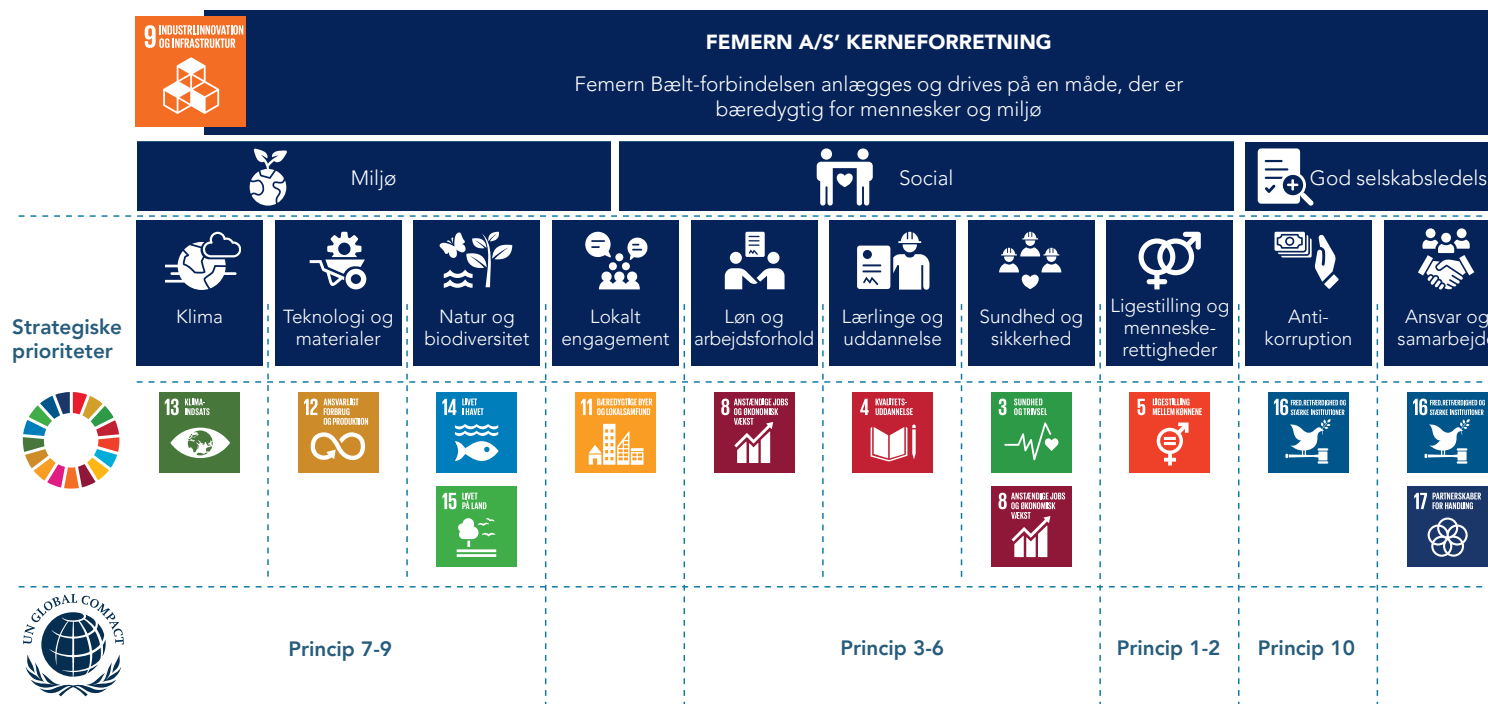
9 INDUSTRI, INNOVATION OG INFRASTRUKTUR

FEMERN A/S' KERNEFORRETNING

Femern Bælt-forbindelsen anlægges og drives på en måde, der er bæredygtig for mennesker og miljø

Miljø

Social

God selskabsledels

Strategiske prioriteter

Klima

Teknologi og materialer

Natur og biodiversitet

Lokalt engagement

Løn og arbejdsforhold

Lærlinge og uddannelse

Sundhed og sikkerhed

Ligestilling og menneske-rettigheder

Anti-korruption

Ansvar og samarbejd

13 KLIMA-INDSATS

12 ANSVARLIGT FORBRUG OG PRODUKTION

14 LIVET I HAVET

15 LIVET PÅ LAND

11 BÆREDYGTIGE BYER OG LOKALSAMFUND

8 ANSTÆNDIGE JOBS OG ØKONOMISK VÆKST

4 KVALITETS-UDDANNELSE

3 SUNDHED OG TRIVSEL

8 ANSTÆNDIGE JOBS OG ØKONOMISK VÆKST

5 LIGESTILLING MELLEM KØNNENE

16 FRED, RETFÆRDIGHED OG STÆRKE INSTITUTIONER

16 FRED, RETFÆRDIGHED OG STÆRKE INSTITUTIONER

17 PARTNERSKABER FOR HANDLING

UN GLOBAL COMPACT

Princip 7-9

Princip 3-6

Princip 1-2

Princip 10